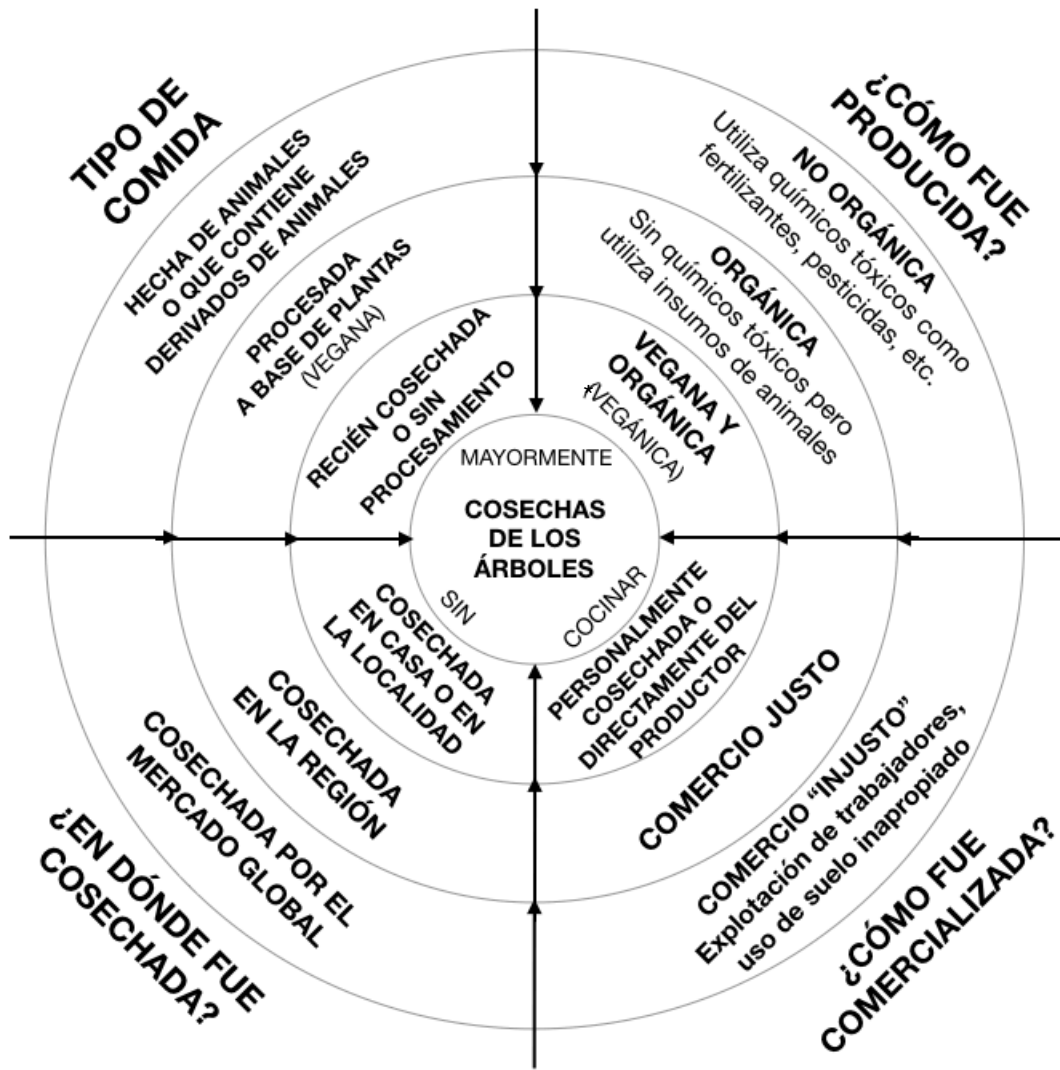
TIPO DE COMIDA

HECHA DE ANIMALES O QUE CONTIENE DERIVADOS DE ANIMALES

PROCESADA A BASE DE PLANTAS (VEGANA)

RECIÉN COSECHADA O SIN PROCESAMIENTO

¿CÓMO FUE PRODUCIDA?

NO ORGÁNICA
Utiliza químicos tóxicos como fertilizantes, pesticidas, etc.

ORGÁNICA
Sin químicos tóxicos pero utiliza insumos de animales

VEGANA Y ORGÁNICA (VEGÁNICA)

MAYORMENTE

COSECHAS DE LOS ÁRBOLES

SIN

COCINAR

COSECHADA EN CASA O EN LA LOCALIDAD

COSECHADA EN LA REGIÓN

COSECHADA POR EL MERCADO GLOBAL

¿EN DÓNDE FUE COSECHADA?

PERSONALMENTE COSECHADA O DIRECTAMENTE DEL PRODUCTOR

COMERCIO JUSTO

COMERCIO "INJUSTO"
Explotación de trabajadores, uso de suelo inapropiado

¿CÓMO FUE COMERCIALIZADA?